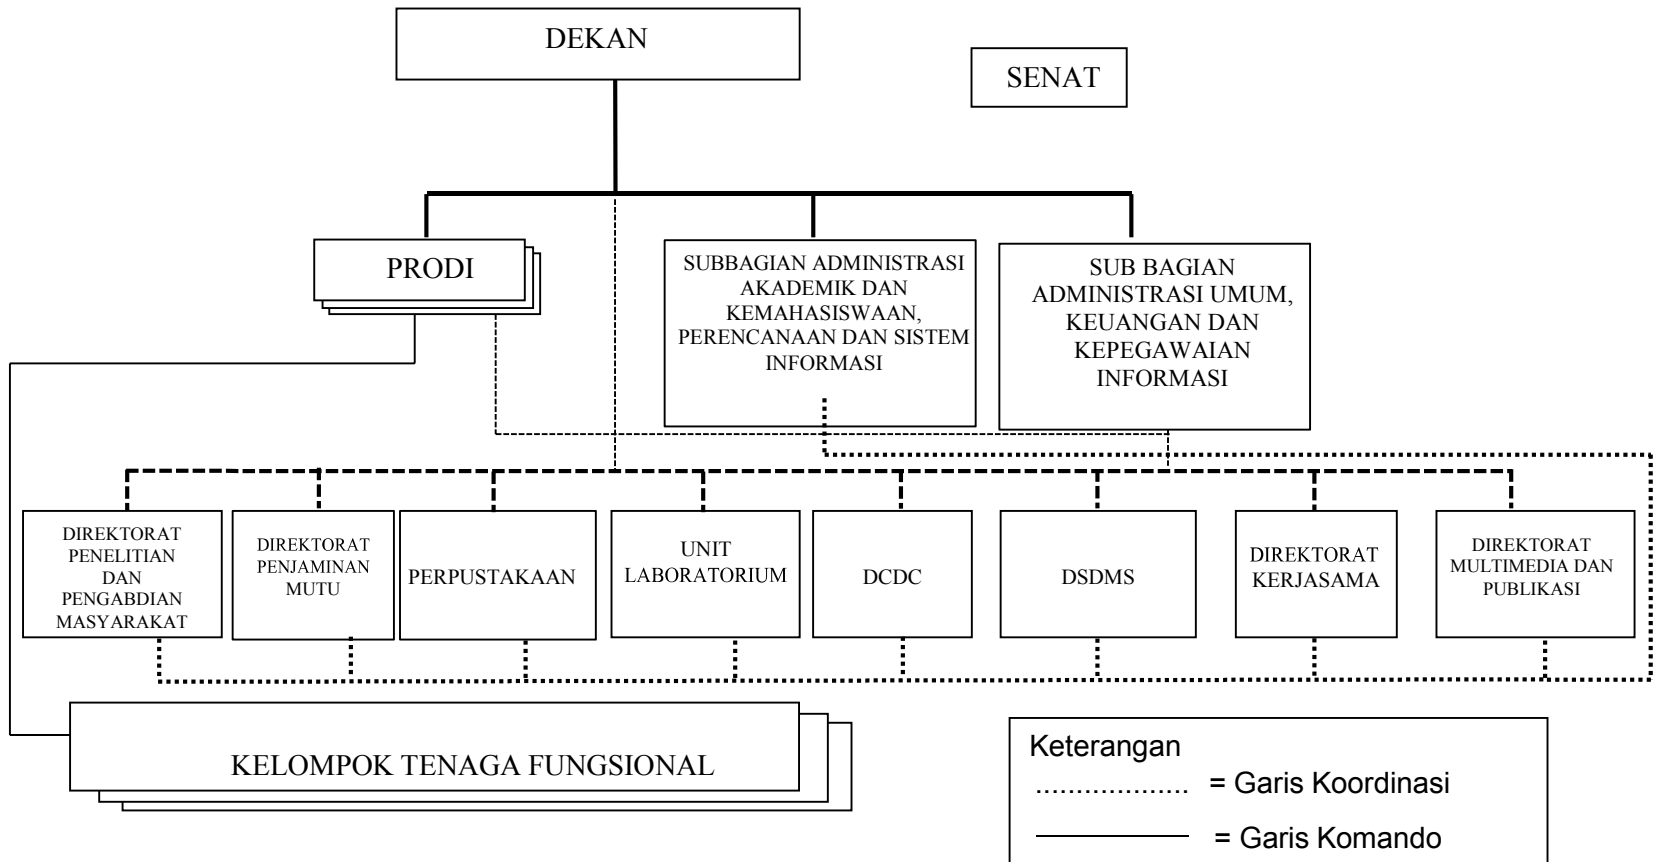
DEKAN

SENAT

PRODI

SUBBAGIAN ADMINISTRASI AKADEMIK DAN KEMAHASISWAAN, PERENCANAAN DAN SISTEM INFORMASI

SUB BAGIAN ADMINISTRASI UMUM, KEUANGAN DAN KEPEGAWAIAN INFORMASI

DIREKTORAT PENELITIAN DAN PENGABDIAN MASYARAKAT

DIREKTORAT PENJAMINAN MUTU

PERPUSTAKAAN

UNIT LABORATORIUM

DCDC

DSDMS

DIREKTORAT KERJASAMA

DIREKTORAT MULTIMEDIA DAN PUBLIKASI

KELOMPOK TENAGA FUNGSIONAL

Keterangan
.................. = Garis Koordinasi
= Garis Komando